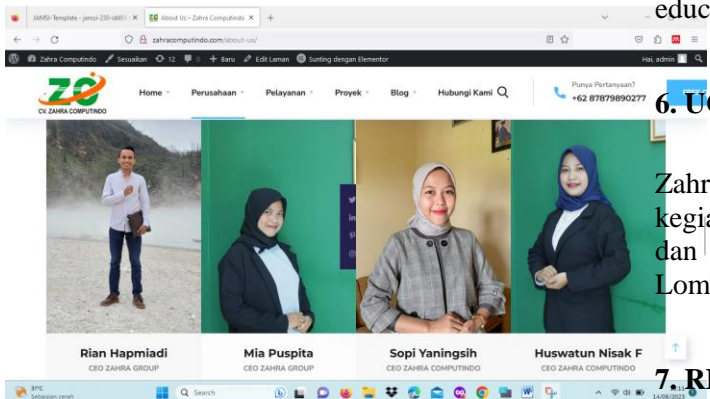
educ

JAMSI-Template - jamsi-230-id493 ×
About Us – Zahra Computindo ×
+
zahracomputindo.com/about-us/
Zahra Computindo
Sesuaikan
12
0
+ Baru
Edit Laman
Sunting dengan Elementor
Hai, admin

CV. ZAHRA COMPUTINDO
Home
Perusahaan
Pelayanan
Proyek
Blog
Hubungi Kami
Punya Pertanyaan?
+62 87879890277

6. U

Zahr
kegi
dan
Lom

Rian Hapmiadi
CEO ZAHRA GROUP
Mia Puspita
CEO ZAHRA GROUP
Sopi Yaningsih
CEO ZAHRA COMPUTINDO
Huswatun Nisak F
CEO ZAHRA COMPUTINDO

31°C
Sebagian cerah
Search
14/06/2023

7. R